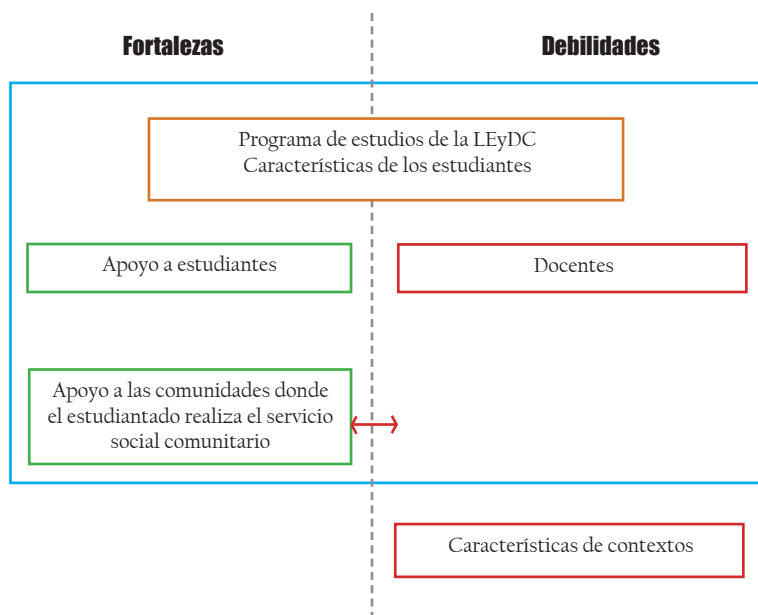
Fortalezas

Debilidades

Programa de estudios de la LEyDC
Características de los estudiantes

Apoyo a estudiantes

Docentes

Apoyo a las comunidades donde el estudiantado realiza el servicio social comunitario

Características de contextos